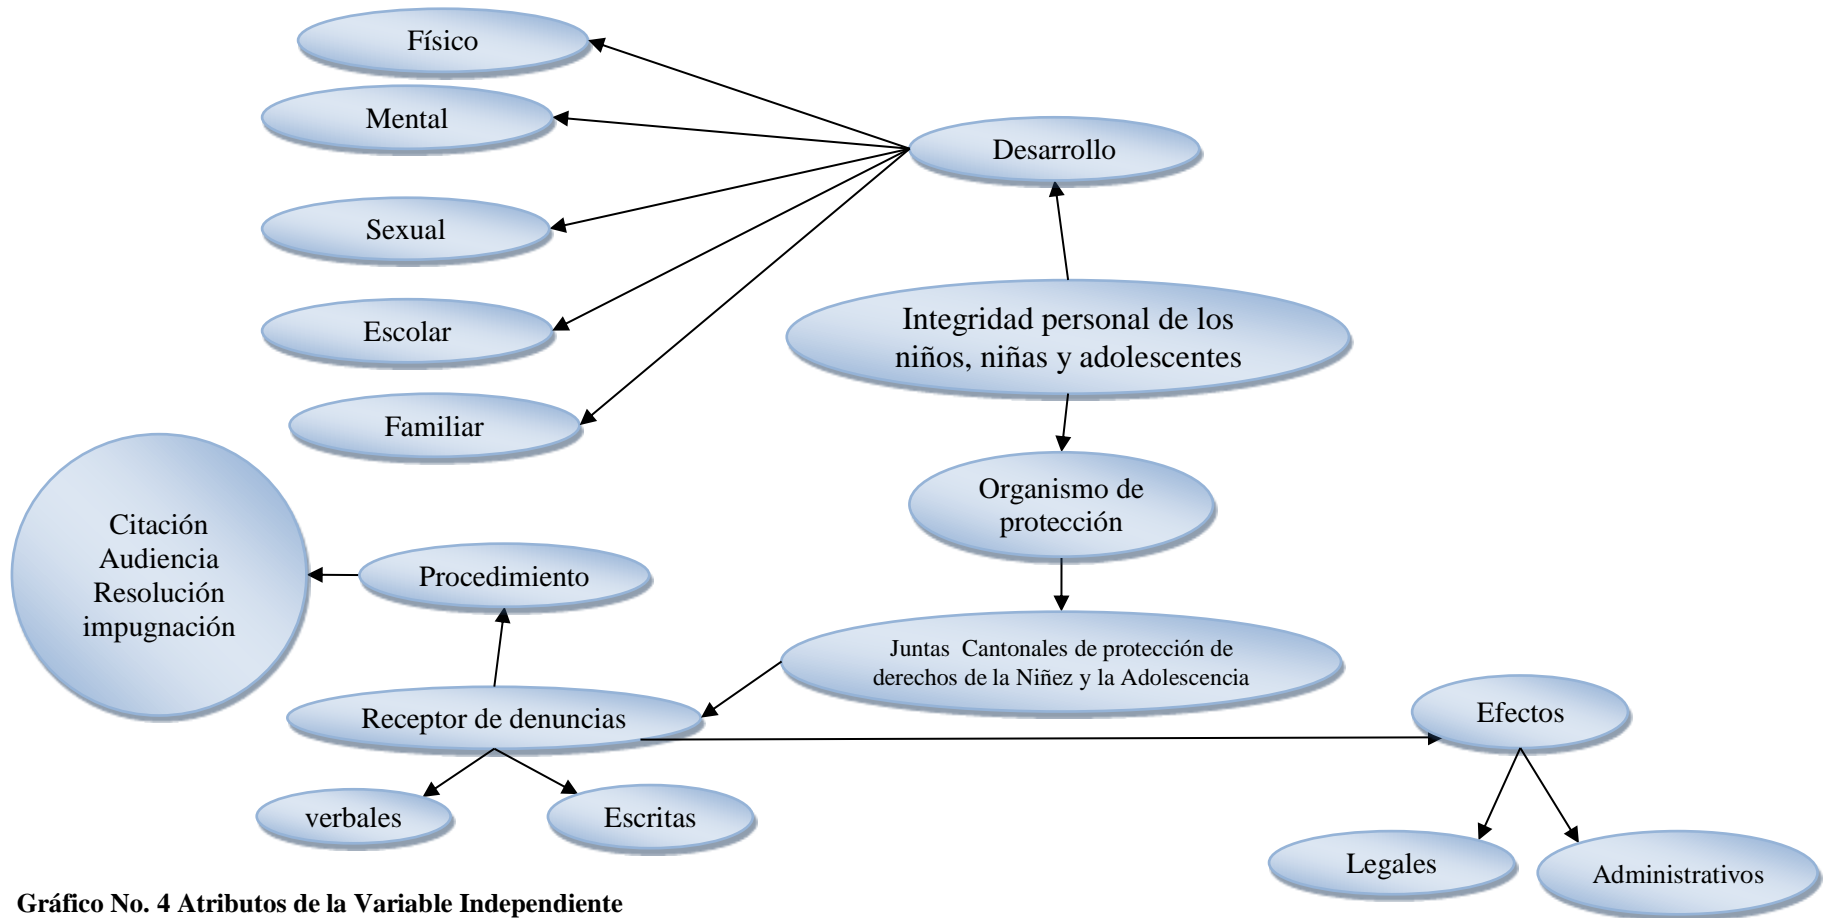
Físico

Mental

Sexual

Escolar

Familiar

Desarrollo

Integridad personal de los niños, niñas y adolescentes

Organismo de protección

Juntas Cantonales de protección de derechos de la Niñez y la Adolescencia

Citación
Audiencia
Resolución
impugnación

Procedimiento

Receptor de denuncias

verbales

Escritas

Efectos

Legales

Administrativos

Gráfico No. 4 Atributos de la Variable Independiente